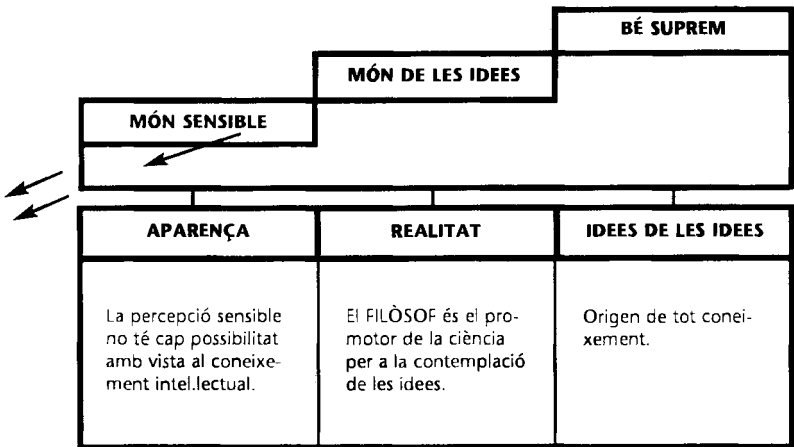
BÉ SUPREM

MÓN DE LES IDEES

MÓN SENSIBLE

| APARENÇA | REALITAT | IDEES DE LES IDEES |
|---|---|---|
| La percepció sensible no té cap possibilitat amb vista al coneixement intel.lectual. | El FILÒSOF és el promotor de la ciència per a la contemplació de les idees. | Origen de tot coneixement. |